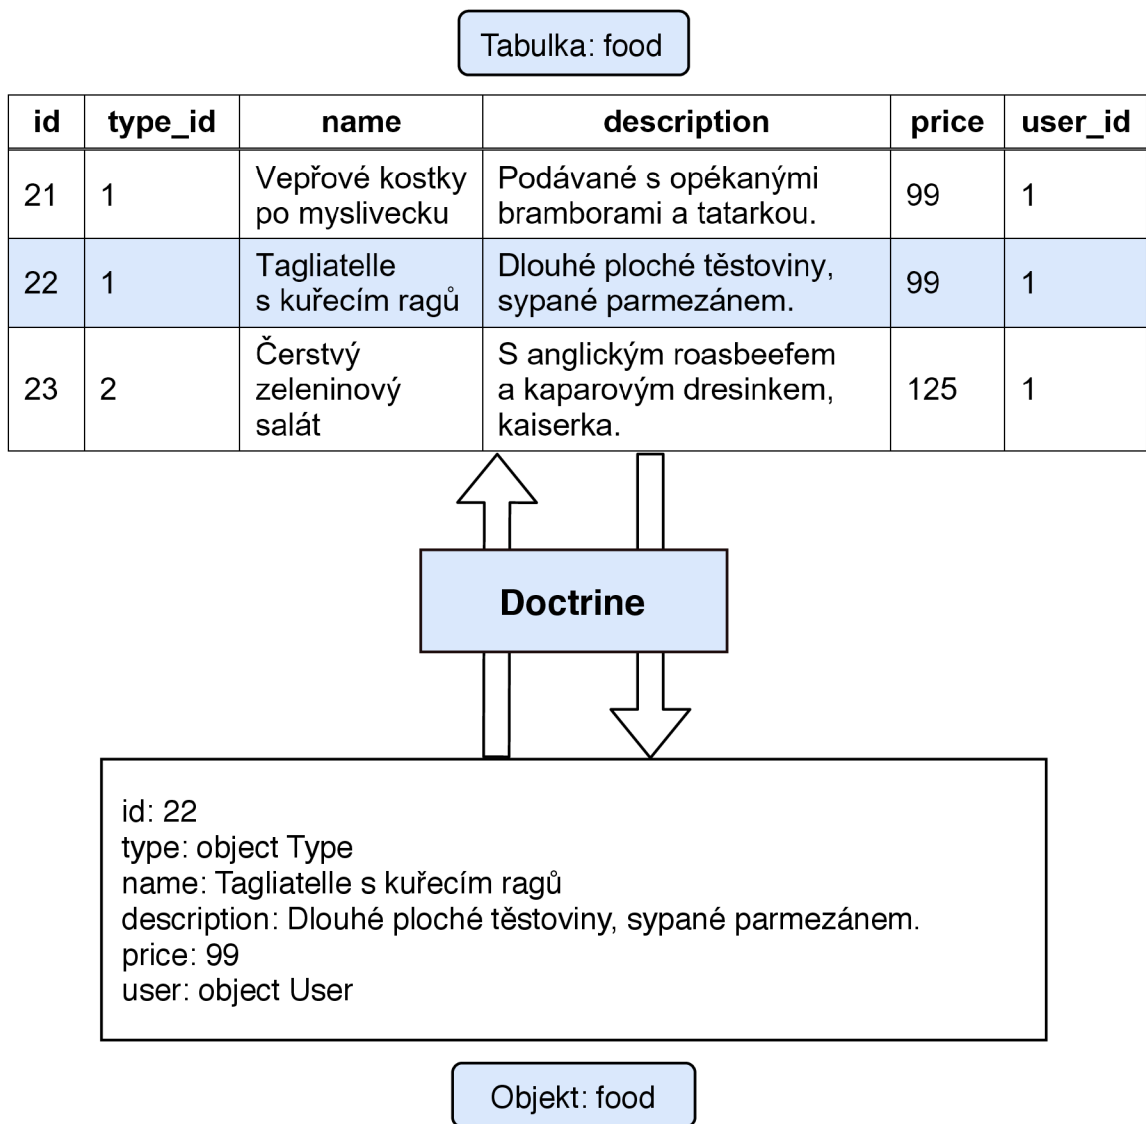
Tabulka: food

| id | type_id | name | description | price | user_id |
|---|---|---|---|---|---|
| 21 | 1 | Vepřové kostky po myslivecku | Podávané s opékanými bramborami a tatarkou. | 99 | 1 |
| 22 | 1 | Tagliatelle s kuřecím ragů | Dlouhé ploché těstoviny, sypané parmezánem. | 99 | 1 |
| 23 | 2 | Čerstvý zeleninový salát | S anglickým roasbeefem a kaparovým dresinkem, kaiserka. | 125 | 1 |

Doctrine

id: 22
type: object Type
name: Tagliatelle s kuřecím ragů
description: Dlouhé ploché těstoviny, sypané parmezánem.
price: 99
user: object User

Objekt: food